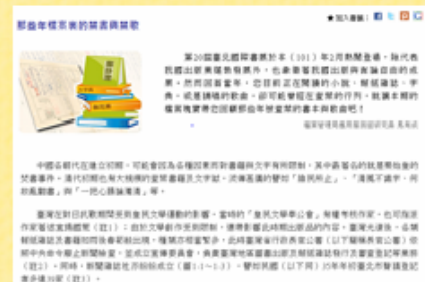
那些年標示後的禁書與禁歌

★ 加入書籤

第20屆臺北國際書展於本（101）年2月熱鬧登場，除代表我國出版界豐碩的成果外，也象徵著我國出版與言論自由的成果。然而過去臺灣，您曾經注意閱讀的小說、報紙雜誌、字典，或是講唱的歌曲，卻可能曾經是當局的禁刊，就讓本期的檔案裡實際地回顧那些年被當局的書本與歌曲吧！

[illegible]

中國各朝代在建立初期，可能會因為各種因素而對書籍與文字有所控制，其中最著名的就是秦始皇的焚書事件，清代初期也有大規模的書禁運動及文字獄，例如清高宗的「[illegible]」，「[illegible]，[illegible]」，「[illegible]」等。

臺灣在對日抗戰期間受到皇民文學運動的影響，當時的「皇民文學奉公會」有權考核作家，也可指定作家寫宣傳戰爭的書籍（註1）。自此文學創作受到限制，導致部分作家改以日文創作或停筆，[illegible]。臺灣光復後，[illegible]出版品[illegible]（註2）。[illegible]，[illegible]（圖1-1～1-3），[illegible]38年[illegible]。

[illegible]